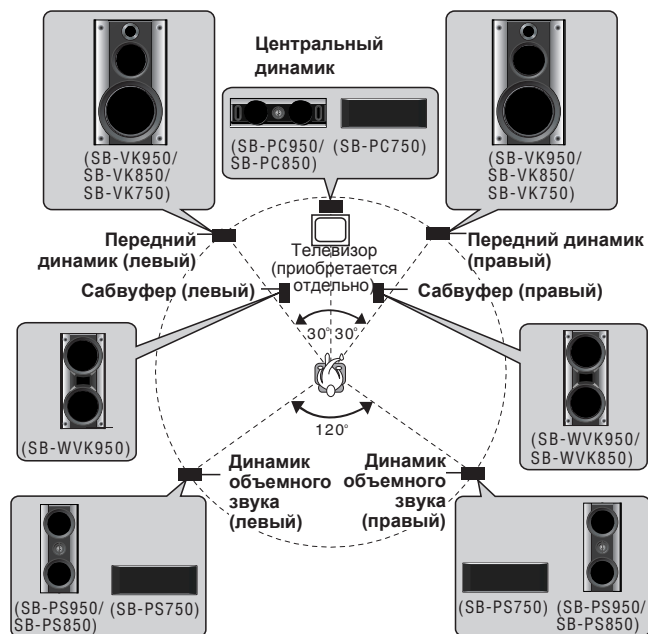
Центральный динамик

(SB-PC950/ SB-PC850) (SB-PC750)

(SB-VK950/ SB-VK850/ SB-VK750)

(SB-VK950/ SB-VK850/ SB-VK750)

Передний динамик (левый)

Телевизор (приобретается отдельно)

Передний динамик (правый)

Сабвуфер (левый)

Сабвуфер (правый)

30° 30°

(SB-WVK950)

120°

(SB-WVK950/ SB-WVK850)

Динамик объемного звука (левый)

Динамик объемного звука (правый)

(SB-PS950/ SB-PS850) (SB-PS750)

(SB-PS750) (SB-PS950/ SB-PS850)